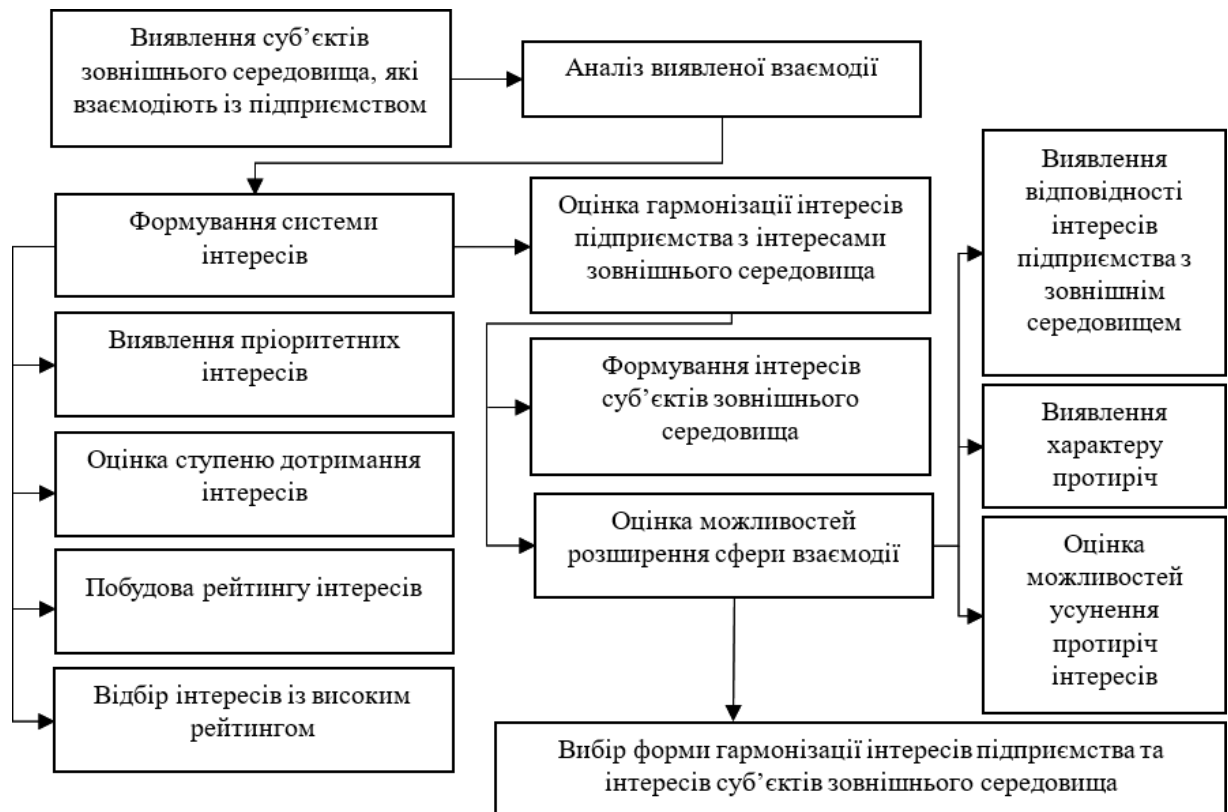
Виявлення суб'єктів зовнішнього середовища, які взаємодіють із підприємством

Аналіз виявленої взаємодії

Формування системи інтересів

Оцінка гармонізації інтересів підприємства з інтересами зовнішнього середовища

Виявлення відповідності інтересів підприємства з зовнішнім середовищем

Виявлення пріоритетних інтересів

Формування інтересів суб'єктів зовнішнього середовища

Виявлення характеру протиріч

Оцінка ступеню дотримання інтересів

Оцінка можливостей розширення сфери взаємодії

Оцінка можливостей усунення протиріч інтересів

Побудова рейтингу інтересів

Відбір інтересів із високим рейтингом

Вибір форми гармонізації інтересів підприємства та інтересів суб'єктів зовнішнього середовища